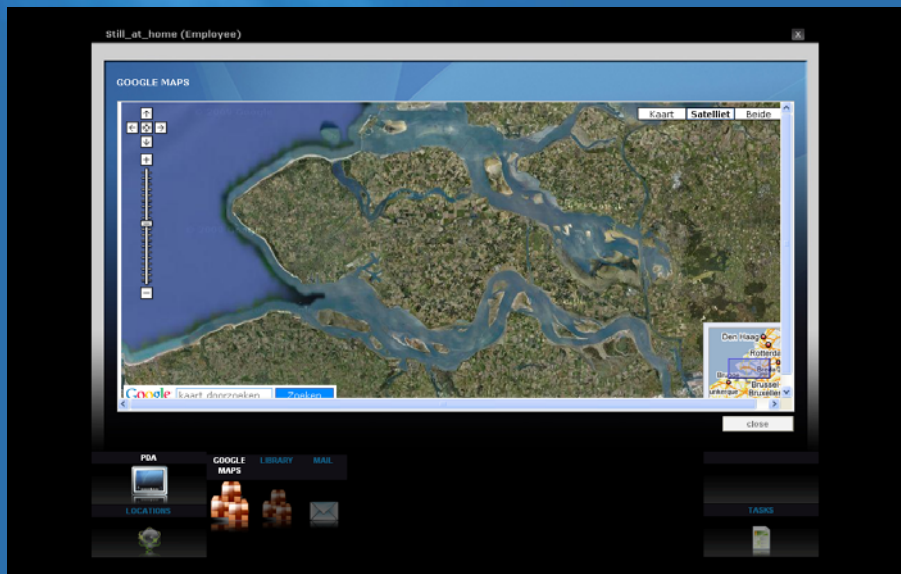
Still_at_home (Employee)

X

GOOGLE MAPS

Kaart Satelliet Beide

Den Haag
Rotterd
Breda
Brugge
Brussel
Bruxelles
unkerque

Google kaart doorzoeken Zoeken

close

PDA

GOOGLE MAPS

LIBRARY

MAIL

LOCATIONS

TASKS